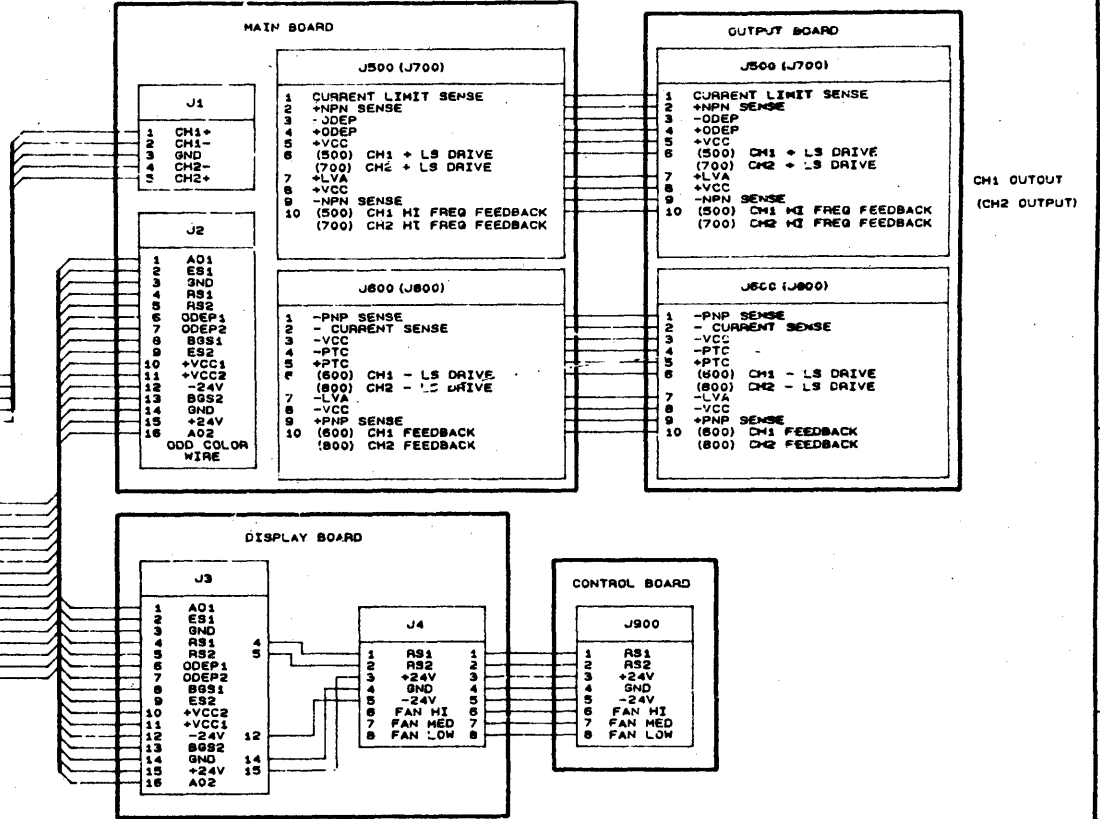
MAIN BOARD

J1

| | |
|---|---|
| 1 | CH1+ |
| 2 | CH1- |
| 3 | GND |
| 4 | CH2- |
| 5 | CH2+ |

J500 (J700)

| | |
|---|---|
| 1 | CURRENT LIMIT SENSE |
| 2 | +NPN SENSE |
| 3 | -ODEP |
| 4 | +ODEP |
| 5 | +VCC |
| 6 | (500) CH1 + LS DRIVE |
| | (700) CH2 + LS DRIVE |
| 7 | +LVA |
| 8 | +VCC |
| 9 | -NPN SENSE |
| 10 | (500) CH1 HI FREQ FEEDBACK |
| | (700) CH2 HI FREQ FEEDBACK |

J2

| | |
|---|---|
| 1 | AO1 |
| 2 | ES1 |
| 3 | GND |
| 4 | RS1 |
| 5 | RS2 |
| 6 | ODEP1 |
| 7 | ODEP2 |
| 8 | BGS1 |
| 9 | ES2 |
| 10 | +VCC1 |
| 11 | +VCC2 |
| 12 | -24V |
| 13 | BGS2 |
| 14 | GND |
| 15 | +24V |
| 16 | AO2 |

ODD COLOR WIRE

J600 (J800)

| | |
|---|---|
| 1 | -PNP SENSE |
| 2 | - CURRENT SENSE |
| 3 | -VCC |
| 4 | -PTC |
| 5 | +PTC |
| 6 | (600) CH1 - LS DRIVE |
| | (800) CH2 - LS DRIVE |
| 7 | -LVA |
| 8 | -VCC |
| 9 | +PNP SENSE |
| 10 | (600) CH1 FEEDBACK |
| | (800) CH2 FEEDBACK |

OUTPUT BOARD

J500 (J700)

| | |
|---|---|
| 1 | CURRENT LIMIT SENSE |
| 2 | +NPN SENSE |
| 3 | -ODEP |
| 4 | +ODEP |
| 5 | +VCC |
| 6 | (500) CH1 + LS DRIVE |
| | (700) CH2 + LS DRIVE |
| 7 | +LVA |
| 8 | +VCC |
| 9 | -NPN SENSE |
| 10 | (500) CH1 HI FREQ FEEDBACK |
| | (700) CH2 HI FREQ FEEDBACK |

J6CC (J800)

| | |
|---|---|
| 1 | -PNP SENSE |
| 2 | - CURRENT SENSE |
| 3 | -VCC |
| 4 | -PTC |
| 5 | +PTC |
| 6 | (600) CH1 - LS DRIVE |
| | (800) CH2 - LS DRIVE |
| 7 | -LVA |
| 8 | -VCC |
| 9 | +PNP SENSE |
| 10 | (600) CH1 FEEDBACK |
| | (800) CH2 FEEDBACK |

CH1 OUTOUT
(CH2 OUTPUT)

DISPLAY BOARD

J3

| | |
|---|---|
| 1 | AO1 |
| 2 | ES1 |
| 3 | GND |
| 4 | RS1 |
| 5 | RS2 |
| 6 | ODEP1 |
| 7 | ODEP2 |
| 8 | BGS1 |
| 9 | ES2 |
| 10 | +VCC2 |
| 11 | +VCC1 |
| 12 | -24V |
| 13 | BGS2 |
| 14 | GND |
| 15 | +24V |
| 16 | AO2 |

4 5 12 14 15

J4

| | | |
|---|---|---|
| 1 | RS1 | 1 |
| 2 | RS2 | 2 |
| 3 | +24V | 3 |
| 4 | GND | 4 |
| 5 | -24V | 5 |
| 6 | FAN HI | 6 |
| 7 | FAN MED | 7 |
| 8 | FAN LOW | 8 |

CONTROL BOARD

J900

| | |
|---|---|
| 1 | RS1 |
| 2 | RS2 |
| 3 | +24V |
| 4 | GND |
| 5 | -24V |
| 6 | FAN HI |
| 7 | FAN MED |
| 8 | FAN LOW |